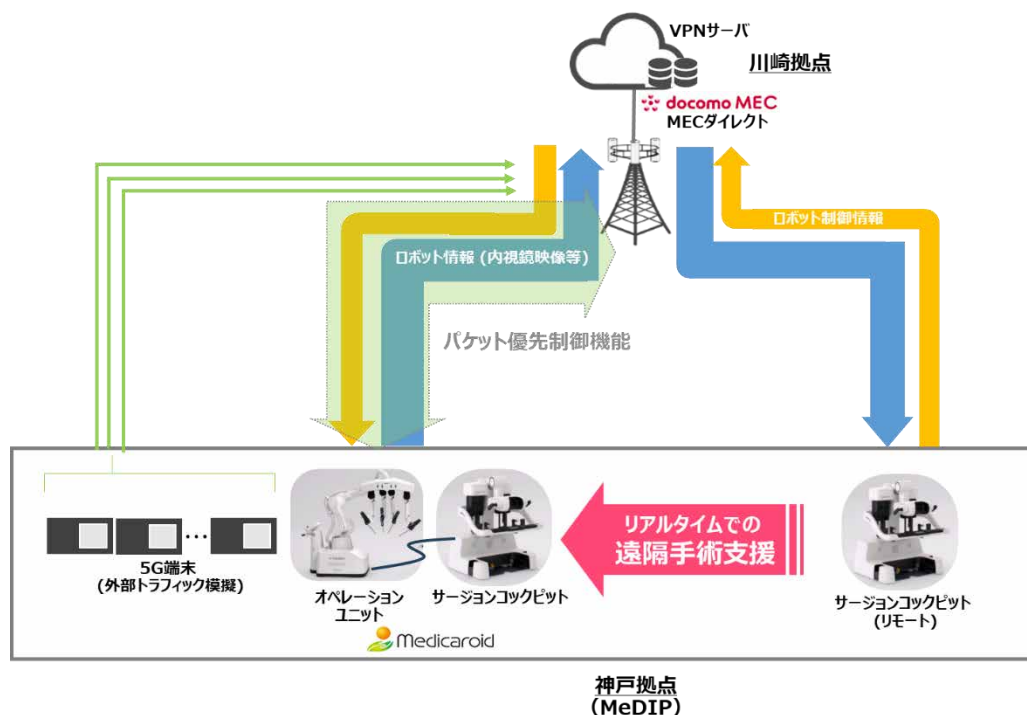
VPNサーバ

川崎拠点

docomo MEC
MECダイレクト

ロボット制御情報

ロボット情報（内視鏡映像等）

パケット優先制御機能

5G端末
(外部トラフィック模擬)

オペレーション
ユニット

サージョンコックピット

リアルタイムでの
遠隔手術支援

サージョンコックピット
(リモート)

Medicaroid

神戸拠点
（MeDIP）